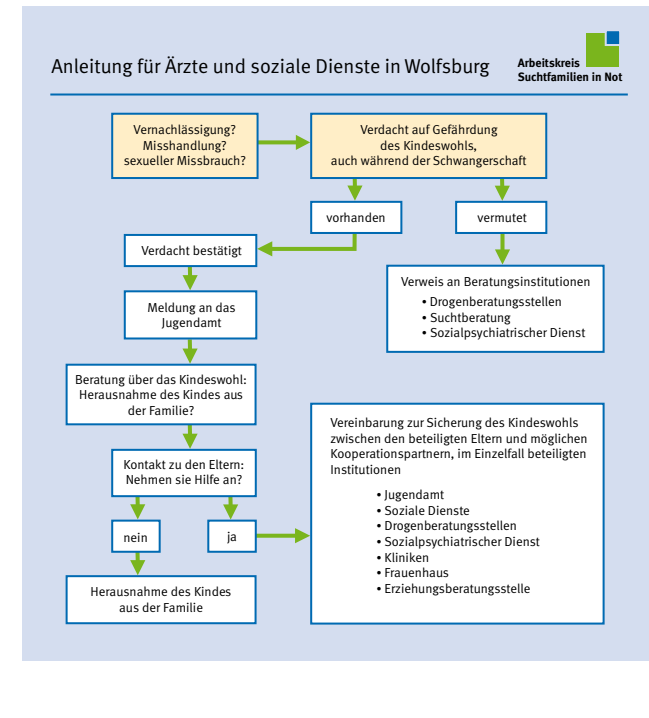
Anleitung für Ärzte und soziale Dienste in Wolfsburg

Arbeitskreis Suchtfamilien in Not

Vernachlässigung? Misshandlung? sexueller Missbrauch?

Verdacht auf Gefährdung des Kindeswohls, auch während der Schwangerschaft

vorhanden

vermutet

Verdacht bestätigt

Verweis an Beratungsinstitutionen
• Drogenberatungsstellen
• Suchtberatung
• Sozialpsychiatrischer Dienst

Meldung an das Jugendamt

Beratung über das Kindeswohl: Herausnahme des Kindes aus der Familie?

Vereinbarung zur Sicherung des Kindeswohls zwischen den beteiligten Eltern und möglichen Kooperationspartnern, im Einzelfall beteiligten Institutionen
• Jugendamt
• Soziale Dienste
• Drogenberatungsstellen
• Sozialpsychiatrischer Dienst
• Kliniken
• Frauenhaus
• Erziehungsberatungsstelle

Kontakt zu den Eltern: Nehmen sie Hilfe an?

nein

ja

Herausnahme des Kindes aus der Familie